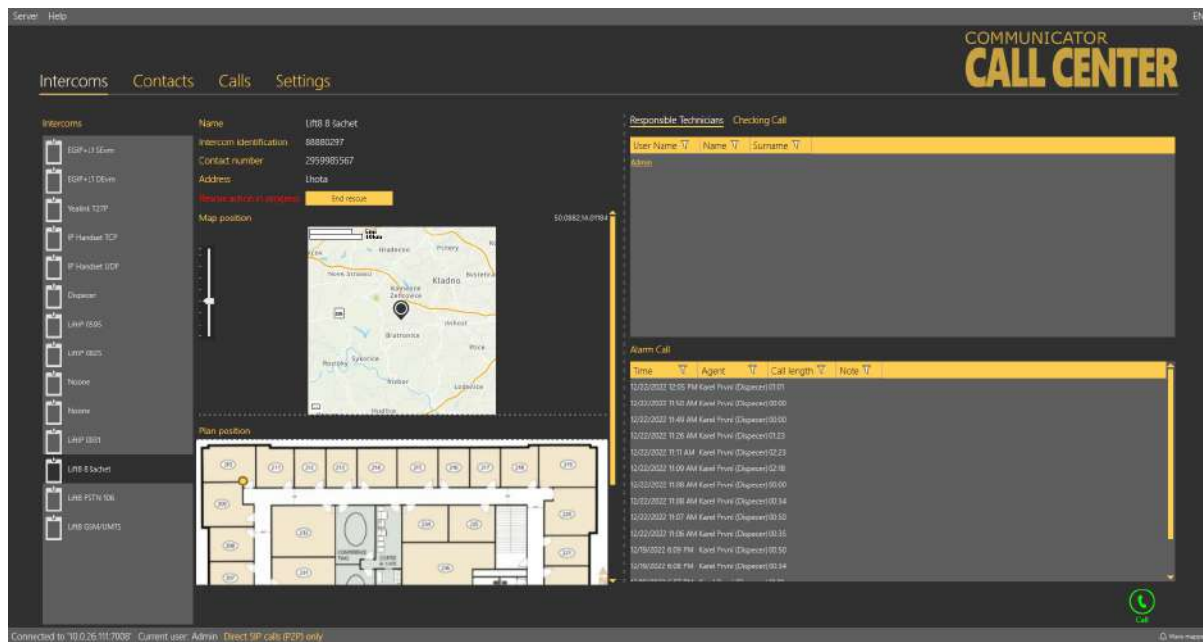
Server Help

EN

COMMUNICATOR
CALL CENTER

Intercoms Contacts Calls Settings

Intercoms

EGIP+J1 SEvm
EGIP+J1 DEvm
Yealink T27P
IP Handset TCP
IP Handset UDP
Dispecer
Lift9 0595
Lift9 0825
Nosone
Nosone
Lift9 0501
Lift8 8 Sachet
Lift8 PSTN 106
Lift8 GSM/UMTS

Name Lift8 8 Sachet
Intercom identification 88880297
Contact number 2959985567
Address Lhota
Rescue action in progress End rescue
Map position 50.0882,14.0194

Kladno

Plan position

Responsible Technicians Checking Call

| User Name | Name | Surname |
|---|---|---|
| Admin | | |

Alarm Call

| Time | Agent | Call length | Note |
|---|---|---|---|
| 12/22/2022 12:05 PM | Karel Prvni (Dispecer) | 01:01 | |
| 12/22/2022 11:50 AM | Karel Prvni (Dispecer) | 00:00 | |
| 12/22/2022 11:49 AM | Karel Prvni (Dispecer) | 00:00 | |
| 12/22/2022 11:26 AM | Karel Prvni (Dispecer) | 01:23 | |
| 12/22/2022 11:11 AM | Karel Prvni (Dispecer) | 02:23 | |
| 12/22/2022 11:09 AM | Karel Prvni (Dispecer) | 02:18 | |
| 12/22/2022 11:08 AM | Karel Prvni (Dispecer) | 00:00 | |
| 12/22/2022 11:08 AM | Karel Prvni (Dispecer) | 00:34 | |
| 12/22/2022 11:07 AM | Karel Prvni (Dispecer) | 00:50 | |
| 12/22/2022 11:06 AM | Karel Prvni (Dispecer) | 00:35 | |
| 12/19/2022 6:09 PM | Karel Prvni (Dispecer) | 00:50 | |
| 12/19/2022 6:08 PM | Karel Prvni (Dispecer) | 00:34 | |

Call

Connected to '10.0.26.111:7008' Current user: Admin Direct SIP calls (P2P) only

Warn mode